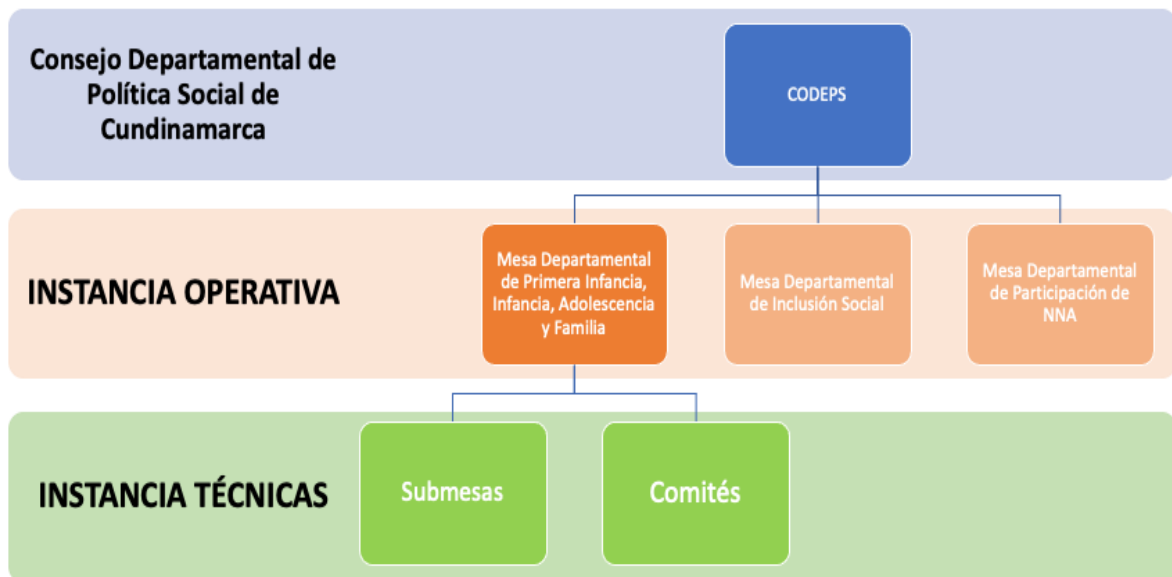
Consejo Departamental de Política Social de Cundinamarca

CODEPS

INSTANCIA OPERATIVA

Mesa Departamental de Primera Infancia, Infancia, Adolescencia y Familia

Mesa Departamental de Inclusión Social

Mesa Departamental de Participación de NNA

INSTANCIA TÉCNICAS

Submesas

Comités